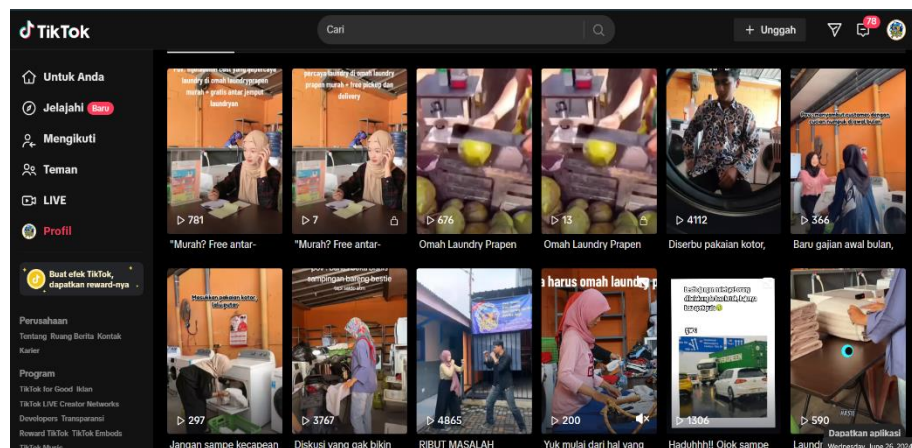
TikTok

Cari

+ Unggah

78

Untuk Anda

Jelajahi Baru

Mengikuti

Teman

LIVE

Profil

Buat efek TikTok, dapatkan reward-nya

Perusahaan

Tentang Ruang Berita Kontak Karier

Program

TikTok for Good Iklan

TikTok LIVE Creator Networks

Developers Transparansi

Reward TikTok TikTok Embeds

TikTok Music

percaya laundry di omah laundry prapen murah + gratis antar jemput laundryan

781

"Murah? Free antar-

percaya laundry di omah laundry Prapen murah + free pickup dan delivery

7

"Murah? Free antar-

676

Omah Laundry Prapen

13

Omah Laundry Prapen

4112

Diserbu pakaian kotor,

366

Baru gajian awal bulan,

Masukkan pakaian kotor lalu putar

297

Jangan sampe kecapean

tempat laundry bareng bestie

3767

Diskusi yang gak bikin

4865

RIBUT MASALAH

harus omah laundry p

200

Yuk mulai dari hal yang

1306

Haduhhh!! Ojok sampe

590

Laundr

Dapatkan aplikasi

Wednesday, June 26, 2024